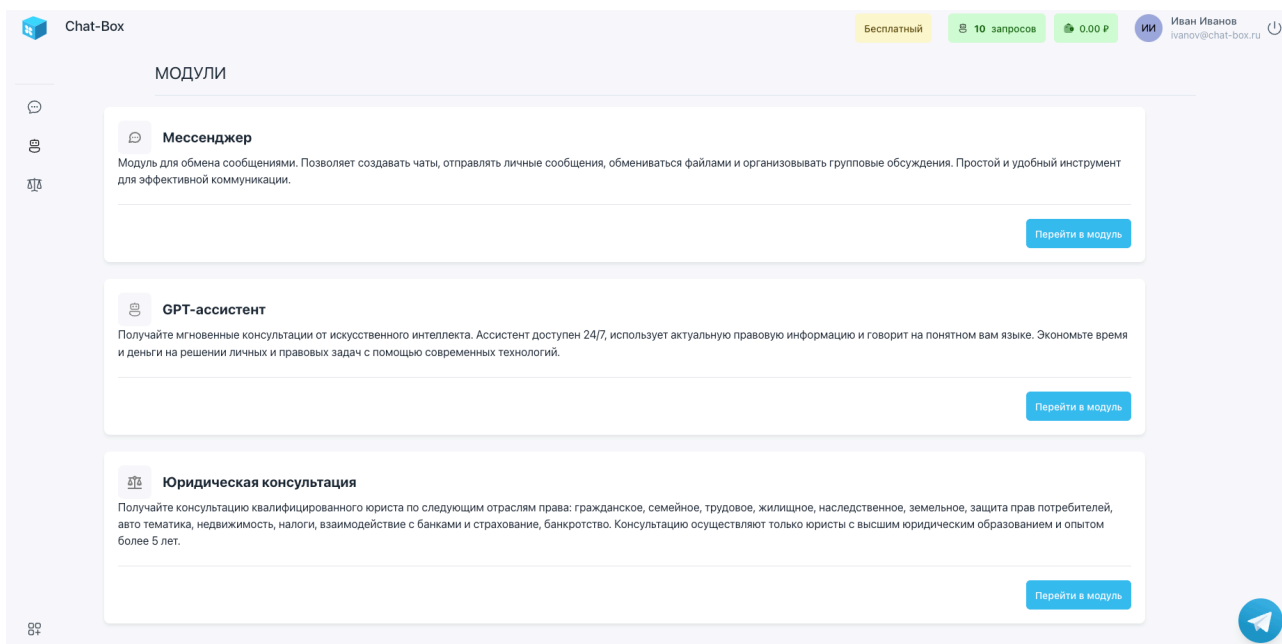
Chat-Box

Бесплатный

10 запросов

0.00 ₽

ИИ

Иван Иванов
ivanov@chat-box.ru

МОДУЛИ

Мессенджер

Модуль для обмена сообщениями. Позволяет создавать чаты, отправлять личные сообщения, обмениваться файлами и организовывать групповые обсуждения. Простой и удобный инструмент для эффективной коммуникации.

Перейти в модуль

GPT-ассистент

Получайте мгновенные консультации от искусственного интеллекта. Ассистент доступен 24/7, использует актуальную правовую информацию и говорит на понятном вам языке. Экономьте время и деньги на решении личных и правовых задач с помощью современных технологий.

Перейти в модуль

Юридическая консультация

Получайте консультацию квалифицированного юриста по следующим отраслям права: гражданское, семейное, трудовое, жилищное, наследственное, земельное, защита прав потребителей, авто тематика, недвижимость, налоги, взаимодействие с банками и страхование, банкротство. Консультацию осуществляют только юристы с высшим юридическим образованием и опытом более 5 лет.

Перейти в модуль